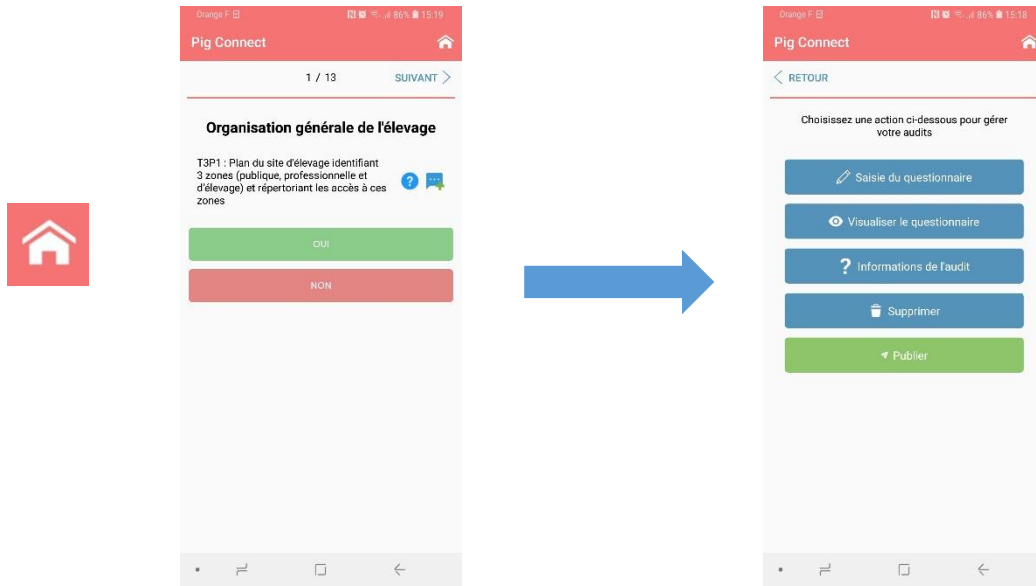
Orange F 86% 15:19

Pig Connect

1 / 13

SUIVANT

Organisation générale de l'élevage

T3P1 : Plan du site d'élevage identifiant 3 zones (publique, professionnelle et d'élevage) et répertoriant les accès à ces zones

OUI

NON

Orange F 86% 15:18

Pig Connect

RETOUR

Choisissez une action ci-dessous pour gérer votre audits

Saisie du questionnaire

Visualiser le questionnaire

Informations de l'audit

Supprimer

Publier